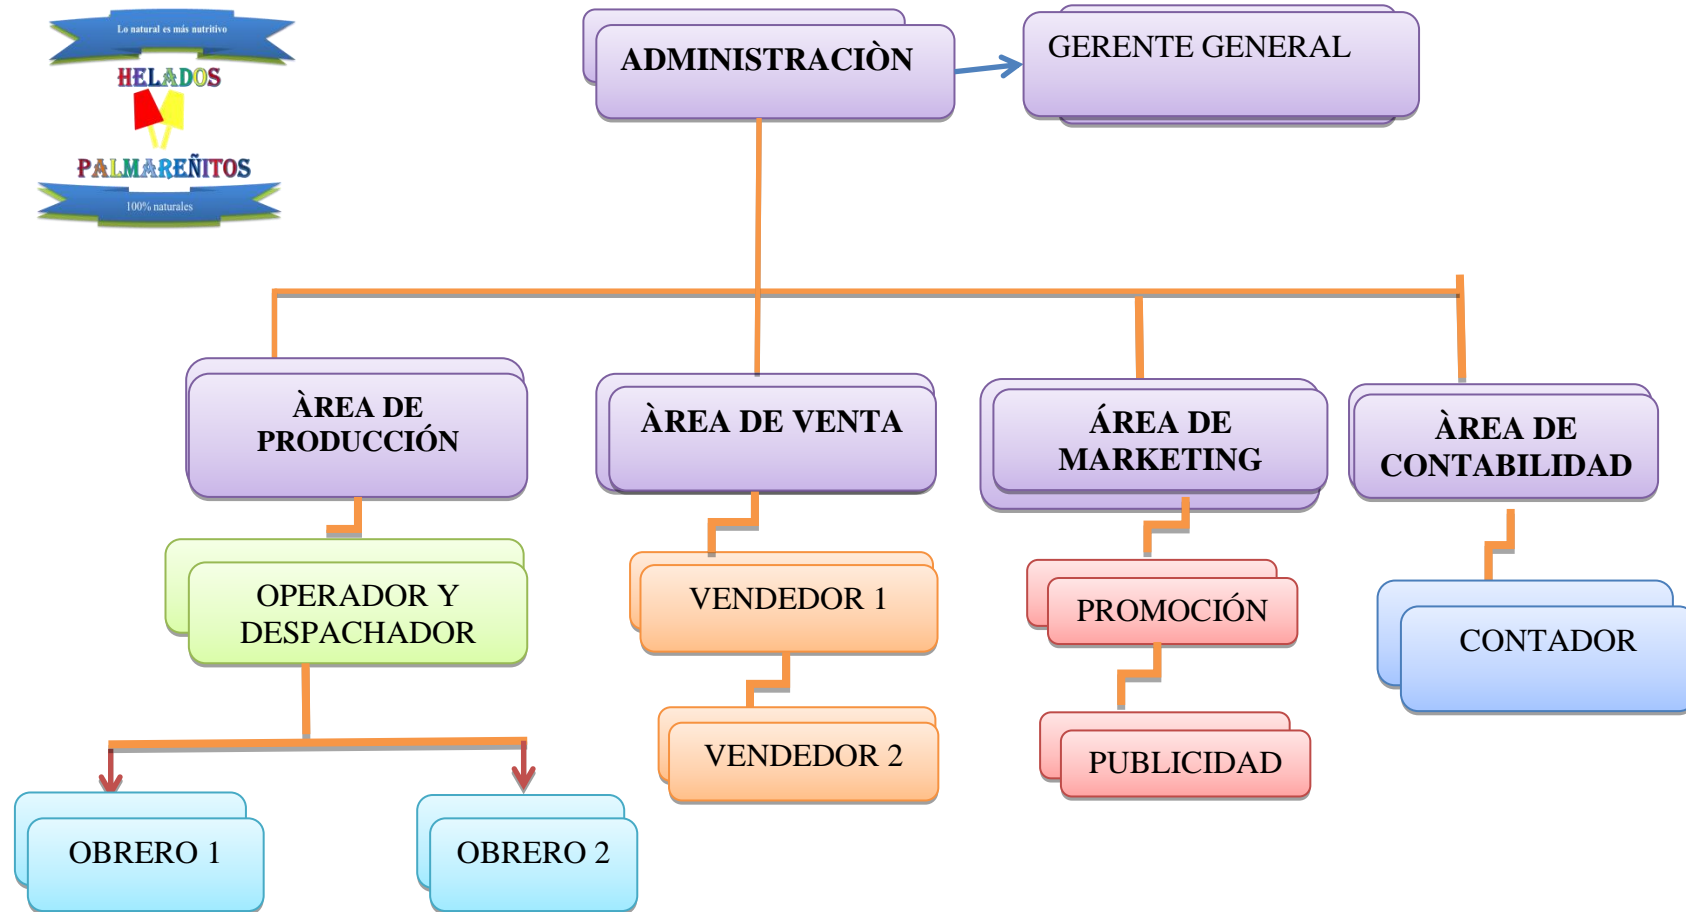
Lo natural es más nutritivo
HELADOS
PALMAREÑITOS
100% naturales

ADMINISTRACIÒN

GERENTE GENERAL

ÀREA DE PRODUCCIÓN

ÀREA DE VENTA

ÁREA DE MARKETING

ÀREA DE CONTABILIDAD

OPERADOR Y DESPACHADOR

VENDEDOR 1

VENDEDOR 2

PROMOCIÓN

PUBLICIDAD

CONTADOR

OBRERO 1

OBRERO 2